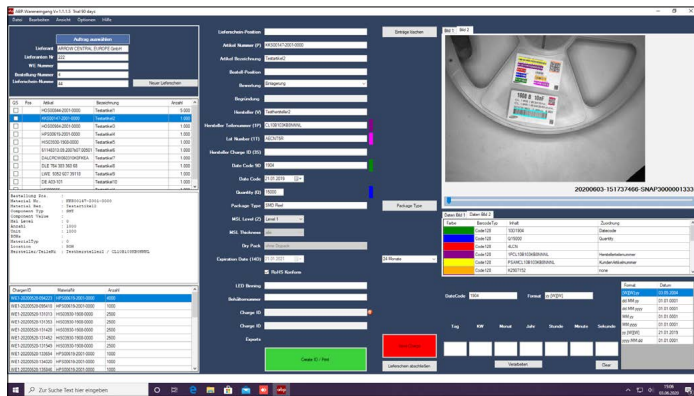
AMR Wareneingang V+1.1.1.3. Trial 90 days

Datei Bearbeiten Ansicht Optionen Hilfe

Auftrag auswählen

Lieferant ARROW CENTRAL EUROPE GmbH
Lieferanten Nr 222
WE Nummer
Bestellung Nummer 4
Lieferschein Nummer 44
Neuer Lieferschein

| GS | Pos | Artikel | Bezeichnung | Anzahl |
|---|---|---|---|---|
| | | HX50044-2001-0000 | Testartikel1 | 0.000 |
| | | HX50014T-2001-0000 | Testartikel2 | 1.000 |
| | | HX50056A-2001-0000 | Testartikel3 | 1.000 |
| | | HX50019-2001-0000 | Testartikel4 | 1.000 |
| | | HX50300-1900-0000 | Testartikel5 | 1.000 |
| | | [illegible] | Testartikel6 | 1.000 |
| | | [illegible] | Testartikel7 | 1.000 |
| | | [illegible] | Testartikel8 | 1.000 |
| | | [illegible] | Testartikel9 | 1.000 |
| | | DE 403 101 | Testartikel10 | 1.000 |

Bestellung Pos :
Material Nr. : HX50014T-2001-0000
Material Bez. : Testartikel1
Component Typ : SMD
Component Value :
MSL Level : 1
Anzahl : 1000
Unit : 1000
PUKs :
MaterialTyp : 0
Location : 000
Hersteller/TeileNr : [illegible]

| ChargenID | Materialnr | Anzahl |
|---|---|---|
| WE1-20200528-094223 | HP50061B-2001-0000 | 4000 |
| WE1-20200528-095416 | HP50061B-2001-0000 | 1000 |
| WE1-20200528-131013 | HX50300-1900-0000 | 2500 |
| WE1-20200528-131500 | HX50300-1900-0000 | 2500 |
| WE1-20200528-131429 | HX50300-1900-0000 | 2500 |
| WE1-20200528-131452 | HX50300-1900-0000 | 2500 |
| WE1-20200528-131545 | HX50300-1900-0000 | 2500 |
| WE1-20200528-135604 | HP50061B-2001-0000 | 1000 |
| WE1-20200528-134025 | HP50061B-2001-0000 | 1000 |
| WE1-20200528-135545 | HP50061B-2001-0000 | 1000 |

Lieferschein-Position
Artikel Nummer (P) HX50014T-2001-0000
Artikel Bezeichnung Testartikel2
Bestell-Position
Bewertung Eingangsprüfung
Begründung
Hersteller (V) Testhersteller2
Hersteller Teilenummer (1P) CL10B103KB8NNNL
Lot Nummer (1T) 48C9789
Hersteller Charge ID (9S)
Date Code 9D 1904
Date Code 21.01.2019
Quantity (Q) 15000
Package Type SMD Reel
MSL Level (Z) Level 1
MSL Thickness n/a
Dry Pack Ohne Trockenmittel
Expiration Date (14D) 21.01.2021
RoHS Konform
LED Binning
Behälternummer
Charge ID
Charge ID
Exports
Create ID / Print

Einträge löschen
Package Type
24 Monate
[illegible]
Lieferschein abschließen

Bild 1 Bild 2
20200603-151137466-SNAP3000013333

Daten Bild 1 Daten Bild 2

| Farbe | BarcodeTyp | Inhalt | Zuordnung |
|---|---|---|---|
| | Code128 | 1D01904 | Datecode |
| | Code128 | Q15000 | Quantity |
| | Code128 | 4LCN | |
| | Code128 | 1PCL10B103KB8NNNL | Herstellerteilenummer |
| | Code128 | P5AKCL10B103KB8NNNL | Kundenteilenummer |
| | Code128 | K2087752 | none |

DateCode 1904
Format yy [WW]W
Tag KW Monat Jahr Stunde Minute Sekunde
Verarbeiten
Clear

| Format | Datum |
|---|---|
| [W]WW yy | 03.05.2004 |
| dd MM yy | 01.01.0001 |
| yy MM dd | 01.01.0001 |
| MM yy | 01.01.0001 |
| MM yyyy | 01.01.0001 |
| yy [W]WW | 01.01.0001 |
| yyyy MM dd | 01.01.0001 |

Zur Suche Text hier eingeben
15:06
03.06.2020